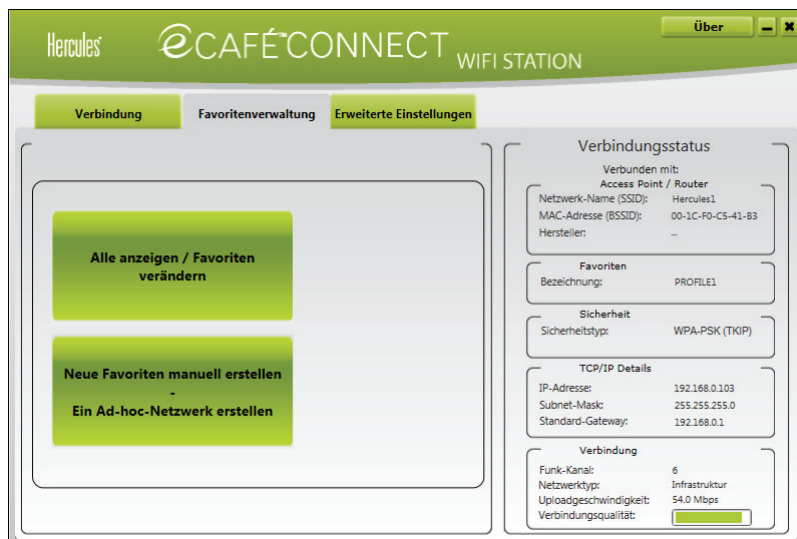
Hercules eCAFÉ CONNECT WIFI STATION

Über

Verbindung

Favoritenverwaltung

Erweiterte Einstellungen

Alle anzeigen / Favoriten verändern

Neue Favoriten manuell erstellen
-
Ein Ad-hoc-Netzwerk erstellen

Verbindungsstatus

Verbunden mit:
Access Point / Router

| | |
|---|---|
| Netzwerk-Name (SSID): | Hercules1 |
| MAC-Adresse (BSSID): | 00-1C-F0-C5-41-B3 |
| Hersteller: | -- |

Favoriten

| | |
|---|---|
| Bezeichnung: | PROFILE1 |

Sicherheit

| | |
|---|---|
| Sicherheitstyp: | WPA-PSK (TKIP) |

TCP/IP Details

| | |
|---|---|
| IP-Adresse: | 192.168.0.103 |
| Subnet-Mask: | 255.255.255.0 |
| Standard-Gateway: | 192.168.0.1 |

Verbindung

| | |
|---|---|
| Funk-Kanal: | 6 |
| Netzwerktyp: | Infrastruktur |
| Uploadgeschwindigkeit: | 54.0 Mbps |
| Verbindungsqualität: | |